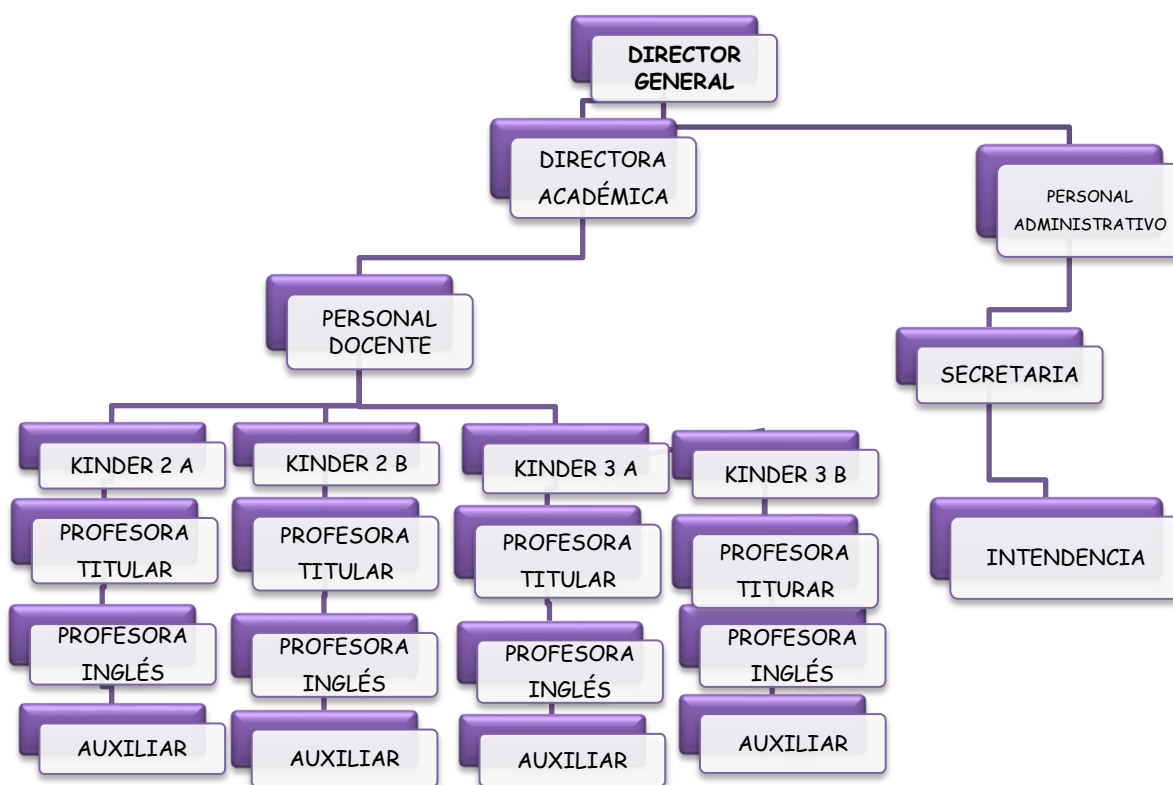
DIRECTOR GENERAL

DIRECTORA ACADÉMICA

PERSONAL ADMINISTRATIVO

PERSONAL DOCENTE

SECRETARIA

KINDER 2 A

PROFESORA TITULAR

PROFESORA INGLÉS

AUXILIAR

KINDER 2 B

PROFESORA TITULAR

PROFESORA INGLÉS

AUXILIAR

KINDER 3 A

PROFESORA TITULAR

PROFESORA INGLÉS

AUXILIAR

KINDER 3 B

PROFESORA TITURAR

PROFESORA INGLÉS

AUXILIAR

INTENDENCIA